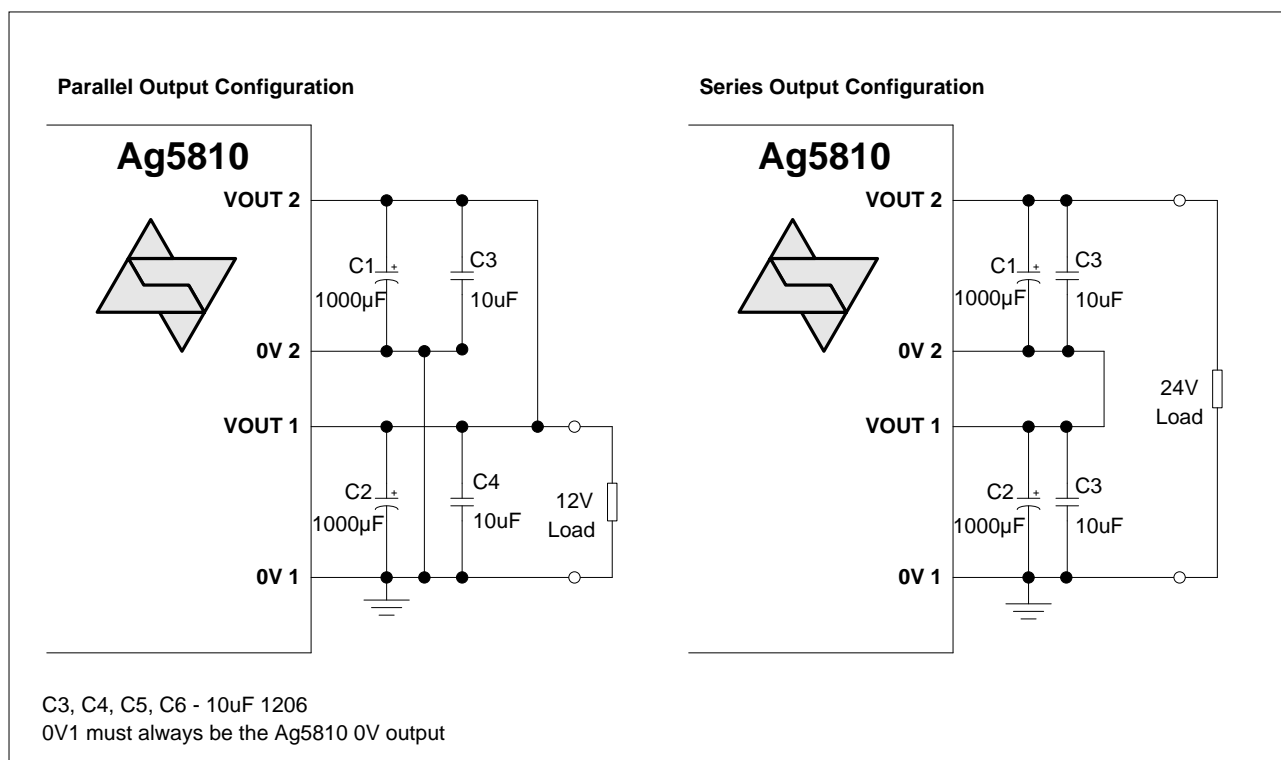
Parallel Output Configuration

Ag5810

VOUT 2

C1 +
1000µF

C3
10uF

0V 2

VOUT 1

C2 +
1000µF

C4
10uF

12V
Load

0V 1

Series Output Configuration

Ag5810

VOUT 2

C1 +
1000µF

C3
10uF

0V 2

24V
Load

VOUT 1

C2 +
1000µF

C3
10uF

0V 1

C3, C4, C5, C6 - 10uF 1206
0V1 must always be the Ag5810 0V output